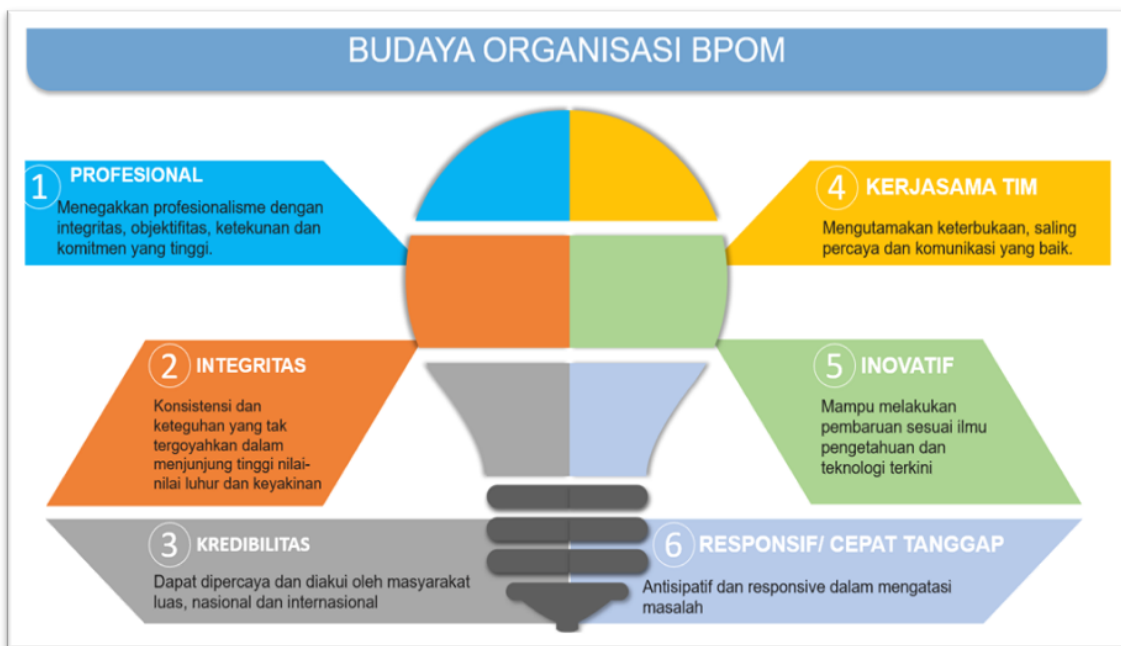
BUDAYA ORGANISASI BPOM

1 PROFESIONAL

Menegakkan profesionalisme dengan integritas, objektifitas, ketekunan dan komitmen yang tinggi.

4 KERJASAMA TIM

Mengutamakan keterbukaan, saling percaya dan komunikasi yang baik.

2 INTEGRITAS

Konsistensi dan keteguhan yang tak tergoyahkan dalam menjunjung tinggi nilai-nilai luhur dan keyakinan

5 INOVATIF

Mampu melakukan pembaruan sesuai ilmu pengetahuan dan teknologi terkini

3 KREDIBILITAS

Dapat dipercaya dan diakui oleh masyarakat luas, nasional dan internasional

6 RESPONSIF/ CEPAT TANGGAP

Antisipatif dan responsive dalam mengatasi masalah